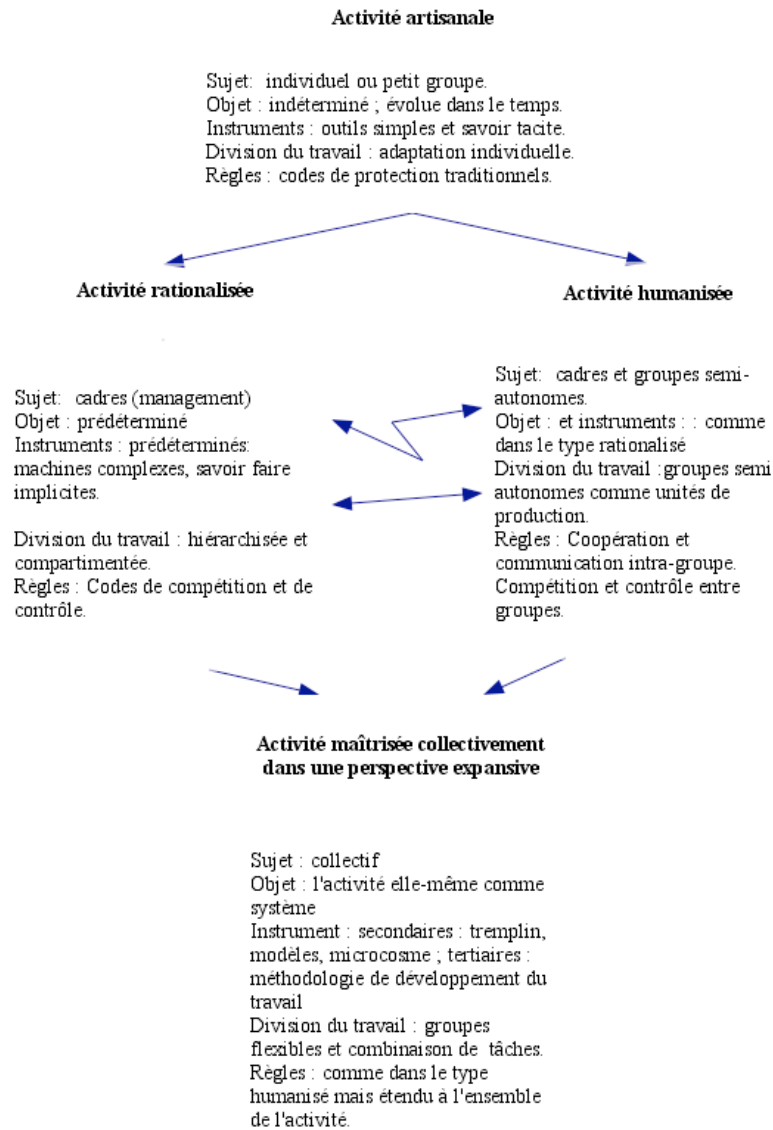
**Activité artisanale**

Sujet: individuel ou petit groupe.
Objet : indéterminé ; évolue dans le temps.
Instruments : outils simples et savoir tacite.
Division du travail : adaptation individuelle.
Règles : codes de protection traditionnels.

**Activité rationalisée**

Sujet: cadres (management)
Objet : prédéterminé
Instruments : prédéterminés: machines complexes, savoir faire implicites.

Division du travail : hiérarchisée et compartimentée.
Règles : Codes de compétition et de contrôle.

**Activité humanisée**

Sujet: cadres et groupes semi-autonomes.
Objet : et instruments : : comme dans le type rationalisé
Division du travail :groupes semi autonomes comme unités de production.
Règles : Coopération et communication intra-groupe. Compétition et contrôle entre groupes.

**Activité maîtrisée collectivement dans une perspective expansive**

Sujet : collectif
Objet : l'activité elle-même comme système
Instrument : secondaires : tremplin, modèles, microcosme ; tertiaires : méthodologie de développement du travail
Division du travail : groupes flexibles et combinaison de tâches.
Règles : comme dans le type humanisé mais étendu à l'ensemble de l'activité.